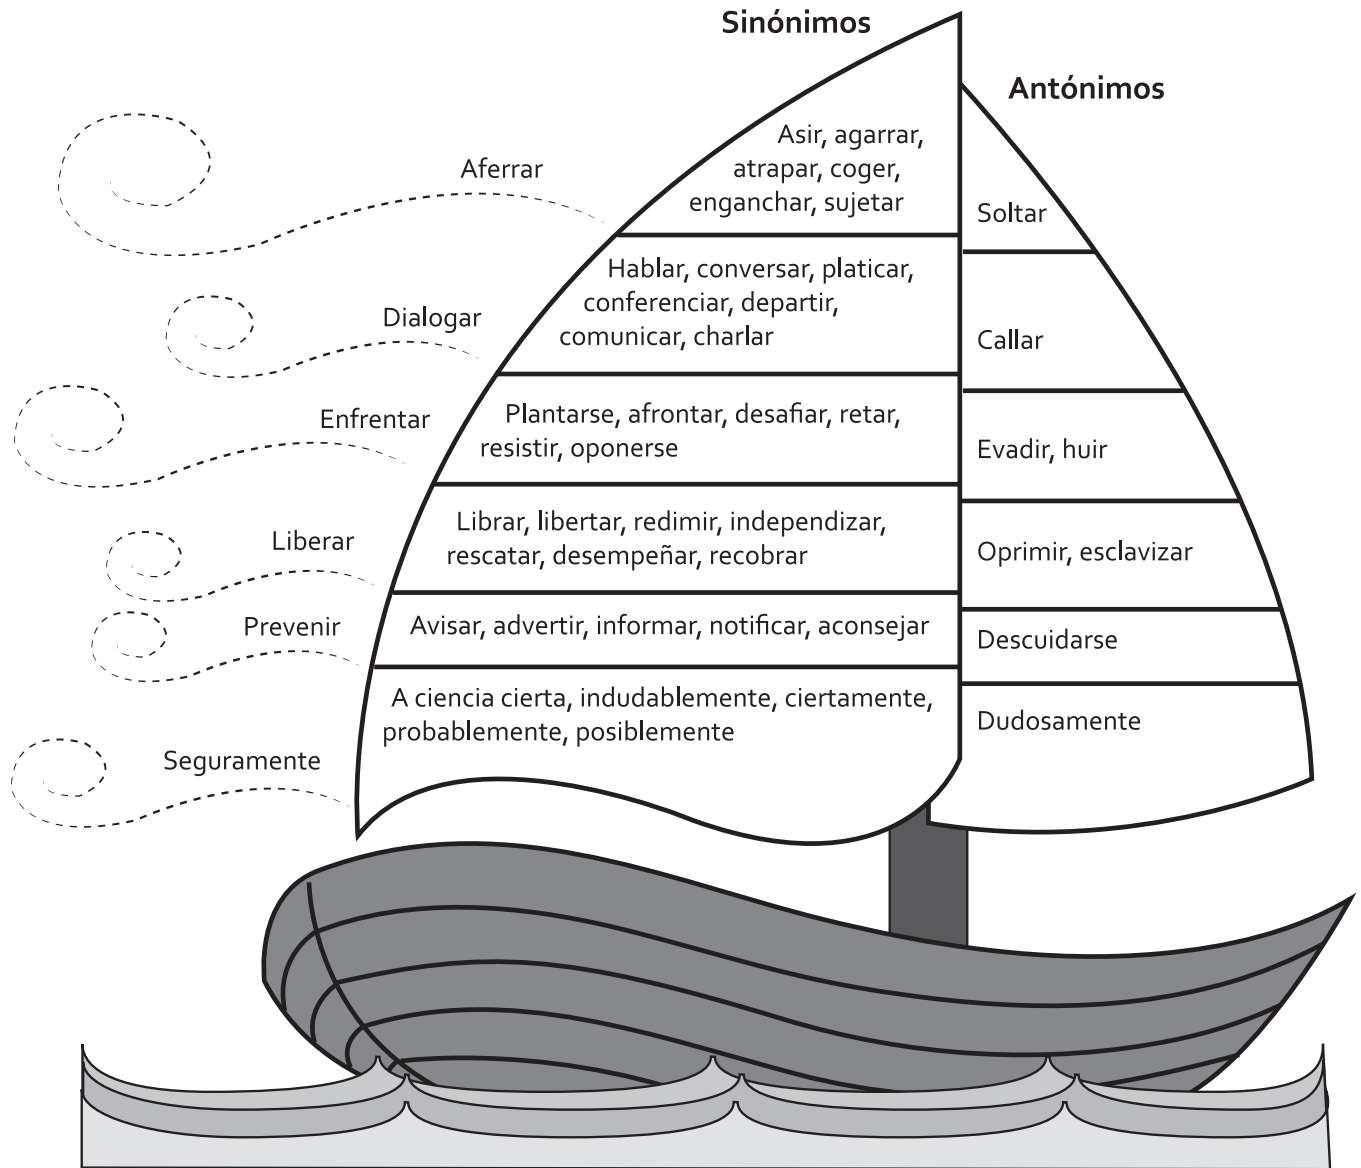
Sinónimos

Antónimos

Aferrar

Asir, agarrar, atrapar, coger, enganchar, sujetar

Soltar

Dialogar

Hablar, conversar, platicar, conferenciar, departir, comunicar, charlar

Callar

Enfrentar

Plantarse, afrontar, desafiar, retar, resistir, oponerse

Evadir, huir

Liberar

Librar, libertar, redimir, independizar, rescatar, desempeñar, recobrar

Oprimir, esclavizar

Prevenir

Avisar, advertir, informar, notificar, aconsejar

Descuidarse

Seguramente

A ciencia cierta, indudablemente, ciertamente, probablemente, posiblemente

Dudosamente